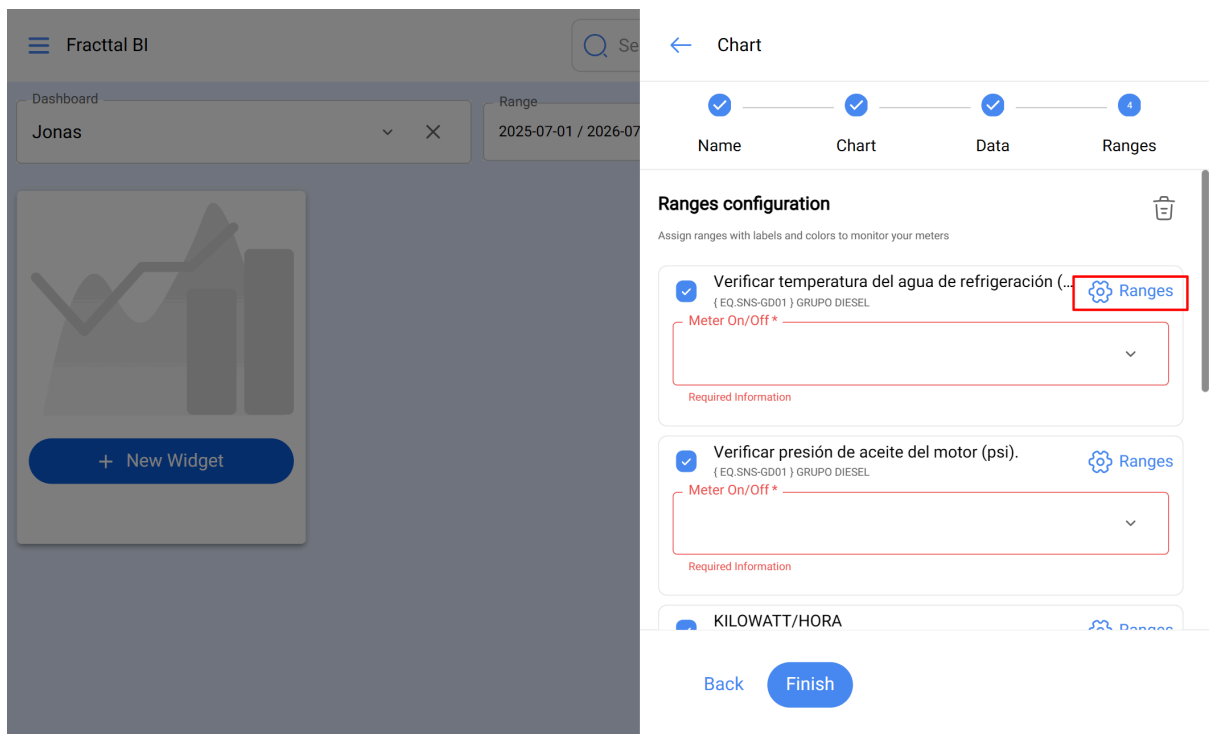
Fracttal BI

Se

Dashboard
Jonas

Range
2025-07-01 / 2026-07

+ New Widget

Chart

Name
Chart
Data
4
Ranges

Ranges configuration

Assign ranges with labels and colors to monitor your meters

Verificar temperatura del agua de refrigeración (...
{ EQ.SNS-GD01 } GRUPO DIESEL
Ranges

Meter On/Off *

Required Information

Verificar presión de aceite del motor (psi).
{ EQ.SNS-GD01 } GRUPO DIESEL
Ranges

Meter On/Off *

Required Information

KILOWATT/HORA
Ranges

Back
Finish